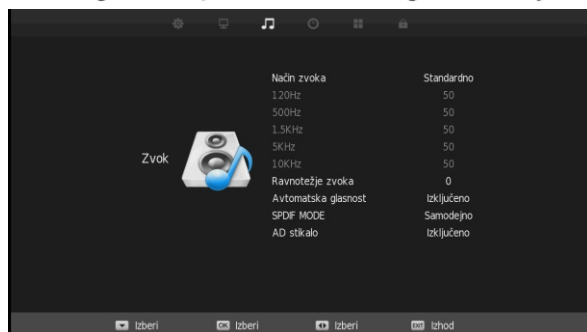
Zvok

| | |
|---|---|
| Način zvoka | Standardno |
| 120Hz | 50 |
| 500Hz | 50 |
| 1.5KHz | 50 |
| 5KHz | 50 |
| 10KHz | 50 |
| Ravnotežje zvoka | 0 |
| Avtomatska glasnost | Izključeno |
| SPDIF MODE | Samodejno |
| AD stikalo | Izključeno |

Izberi OK Izberi Izberi EXIT Izhod